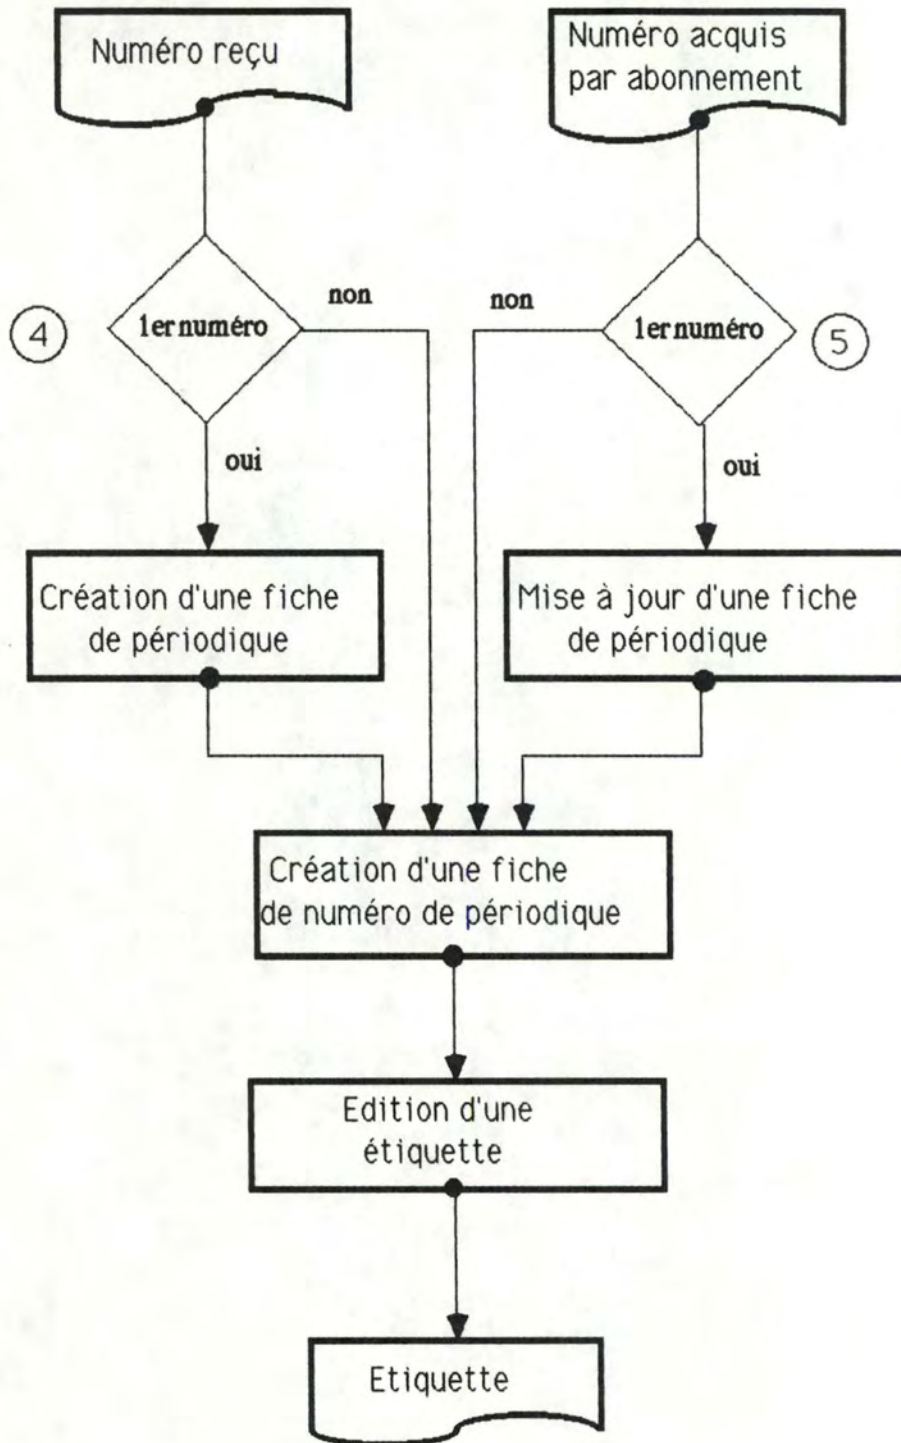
Numéro reçu

Numéro acquis par abonnement

4

1er numéro

non

non

1er numéro

5

oui

oui

Création d'une fiche de périodique

Mise à jour d'une fiche de périodique

Création d'une fiche de numéro de périodique

Edition d'une étiquette

Etiquette